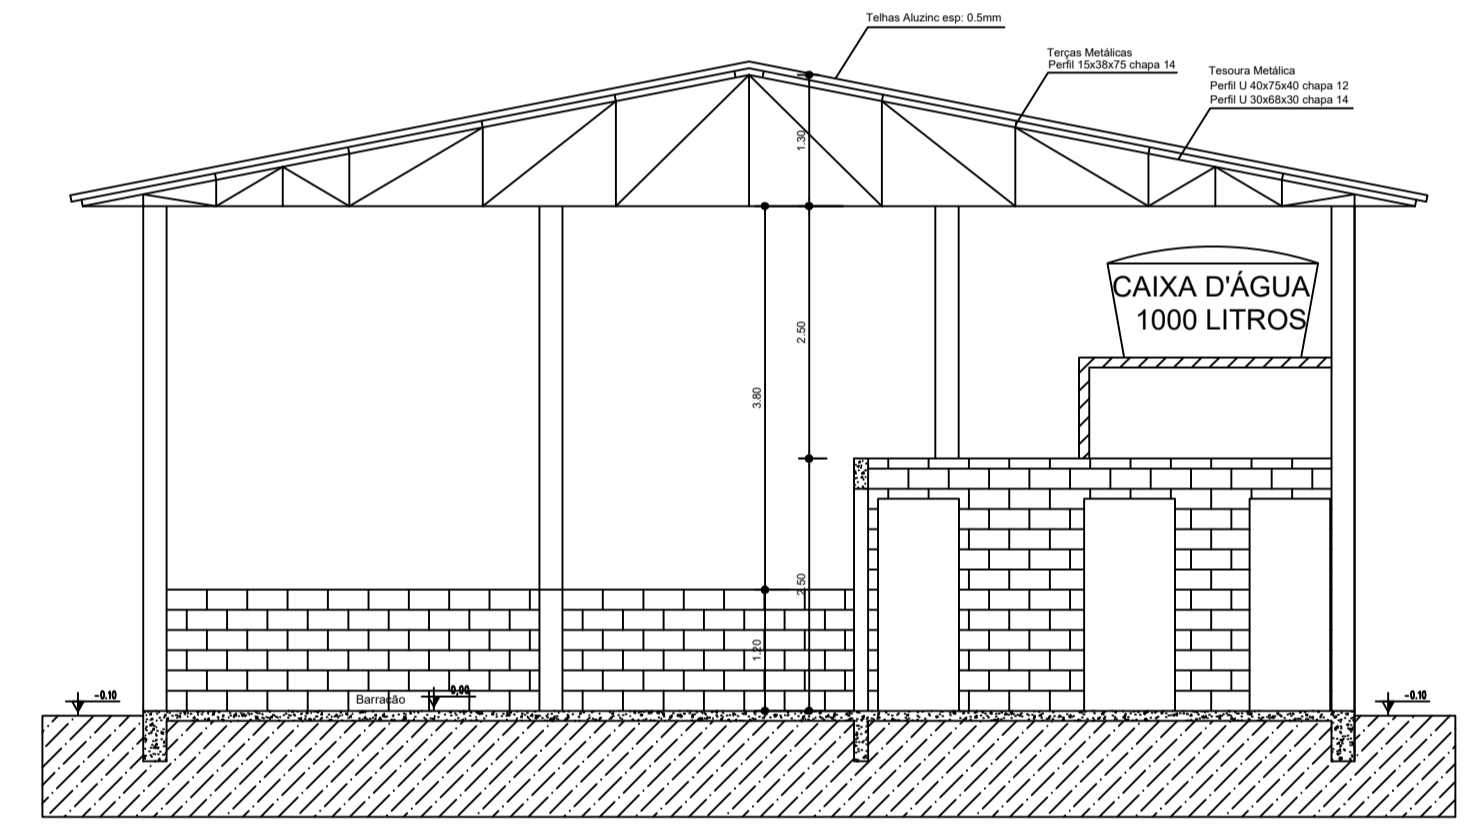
Telhas Aluzinc esp: 0.5mm

Terças Metálicas
Perfil 15x38x75 chapa 14

Tesoura Metálica
Perfil U 40x75x40 chapa 12
Perfil U 30x68x30 chapa 14

1.30

2.50

3.80

2.50

1.20

CAIXA D'ÁGUA
1000 LITROS

-0.10

Barracão

0.00

-0.10